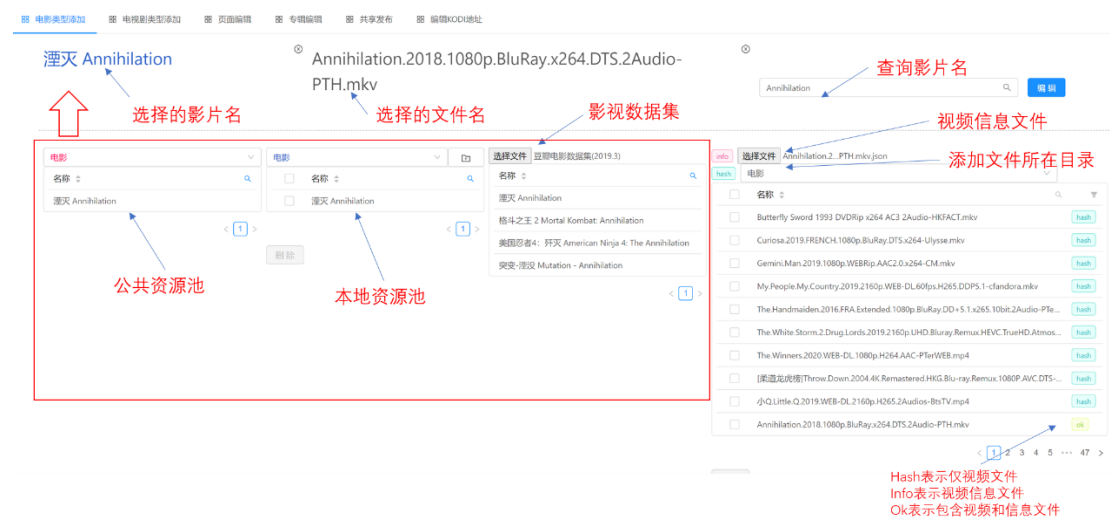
电影类型添加　电视剧类型添加　页面编辑　专辑编辑　共享发布　编辑KODI地址

湮灭 Annihilation

Annihilation.2018.1080p.BluRay.x264.DTS.2Audio-PTH.mkv

查询影片名

Annihilation

编 辑

选择的影片名

选择的文件名

影视数据集

视频信息文件

添加文件所在目录

电影

名称

湮灭 Annihilation

1

电影

名称

湮灭 Annihilation

1

删除

选择文件　豆瓣电影数据集(2019.3)

名称

湮灭 Annihilation

格斗之王 2 Mortal Kombat: Annihilation

美国忍者4：歼灭 American Ninja 4: The Annihilation

突变·湮没 Mutation - Annihilation

1

info　选择文件　Annihilation.2...PTH.mkv.json

hash　电影

名称

Butterfly Sword 1993 DVDRip x264 AC3 2Audio-HKFACT.mkv　hash

Curiosa.2019.FRENCH.1080p.BluRay.DTS.x264-Ulysse.mkv　hash

Gemini.Man.2019.1080p.WEBRip.AAC2.0.x264-CM.mkv　hash

My.People.My.Country.2019.2160p.WEB-DL.60fps.H265.DDP5.1-cfandora.mkv　hash

The.Handmaiden.2016.FRA.Extended.1080p.BluRay.DD+5.1.x265.10bit.2Audio-PTe...　hash

The.White.Storm.2.Drug.Lords.2019.2160p.UHD.Bluray.Remux.HEVC.TrueHD.Atmos...　hash

The.Winners.2020.WEB-DL.1080p.H264.AAC-PTerWEB.mp4　hash

[柔道龙虎榜]Throw.Down.2004.4K.Remastered.HKG.Blu-ray.Remux.1080P.AVC.DTS-...　hash

小Q.Little.Q.2019.WEB-DL.2160p.H265.2Audios-BtsTV.mp4　hash

Annihilation.2018.1080p.BluRay.x264.DTS.2Audio-PTH.mkv　ok

1 2 3 4 5 ··· 47

公共资源池

本地资源池

Hash表示仅视频文件
Info表示视频信息文件
Ok表示包含视频和信息文件